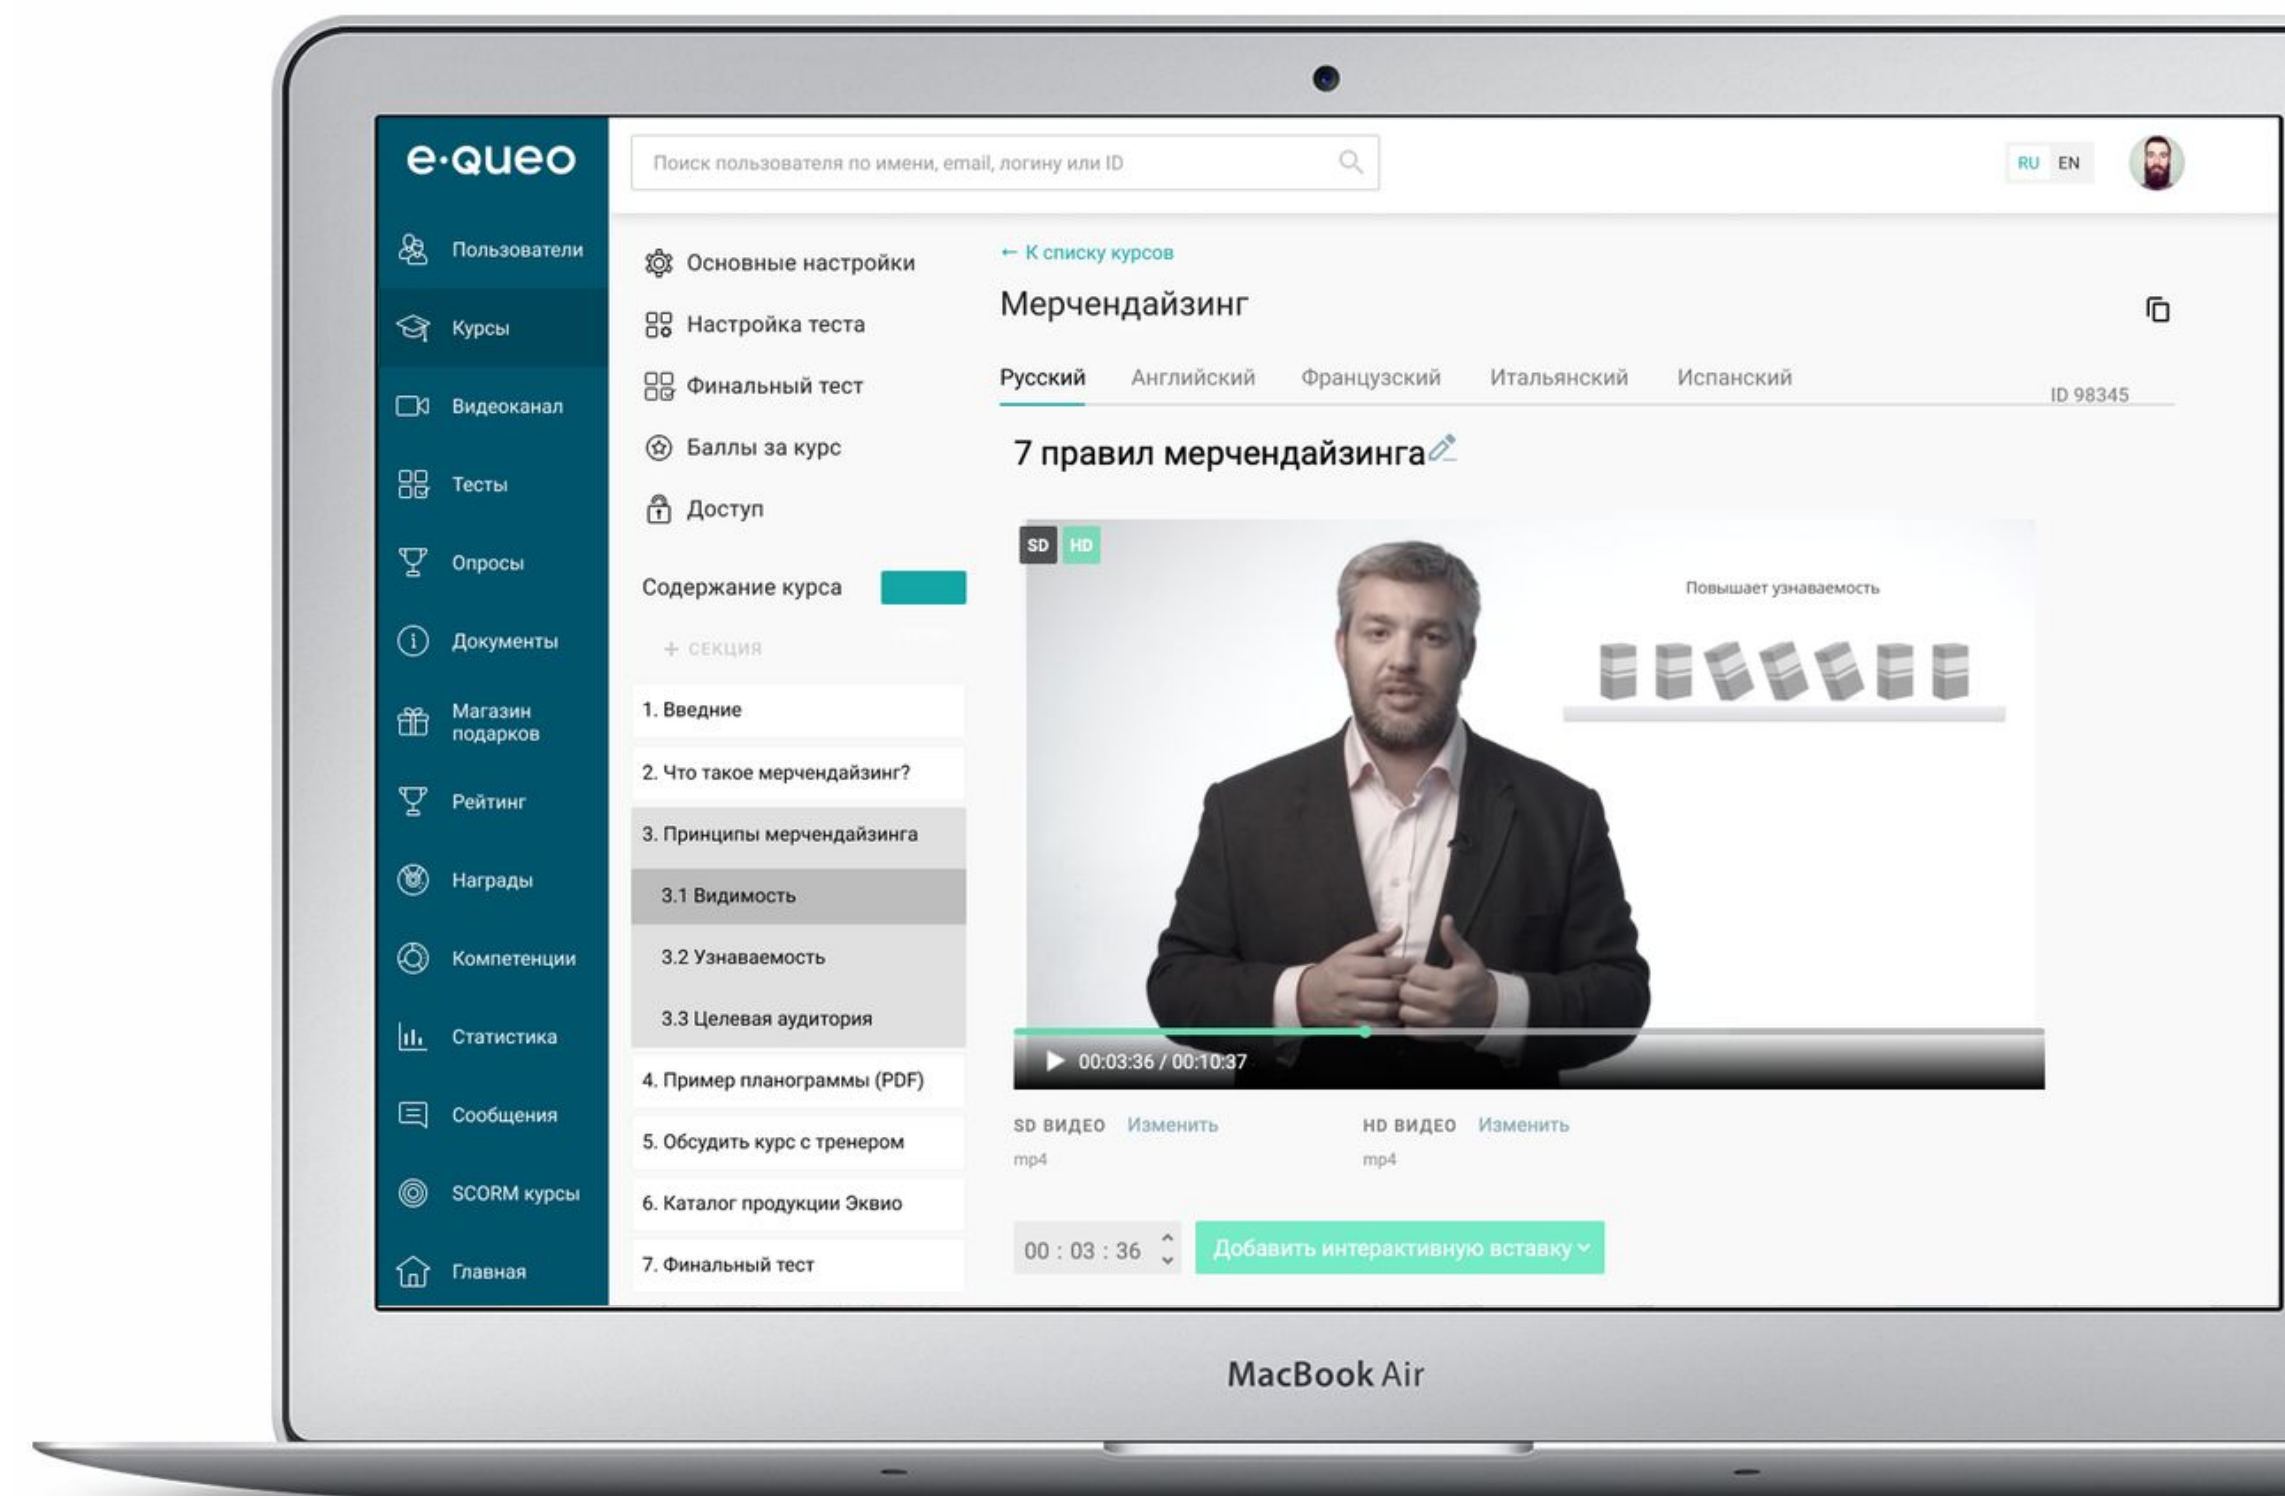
e·queo

Поиск пользователя по имени, email, логину или ID

RU EN

Пользователи
Курсы
Видеоканал
Тесты
Опросы
Документы
Магазин подарков
Рейтинг
Награды
Компетенции
Статистика
Сообщения
SCORM курсы
Главная

Основные настройки
Настройка теста
Финальный тест
Баллы за курс
Доступ

Содержание курса

+ СЕКЦИЯ

1. Введние
2. Что такое мерчендайзинг?
3. Принципы мерчендайзинга
3.1 Видимость
3.2 Узнаваемость
3.3 Целевая аудитория
4. Пример планограммы (PDF)
5. Обсудить курс с тренером
6. Каталог продукции Эквио
7. Финальный тест

← К списку курсов

Мерчендайзинг

Русский Английский Французский Итальянский Испанский

ID 98345

7 правил мерчендайзинга

SD HD

Повышает узнаваемость

00:03:36 / 00:10:37

SD ВИДЕО Изменить
mp4

HD ВИДЕО Изменить
mp4

00 : 03 : 36

Добавить интерактивную вставку

MacBook Air